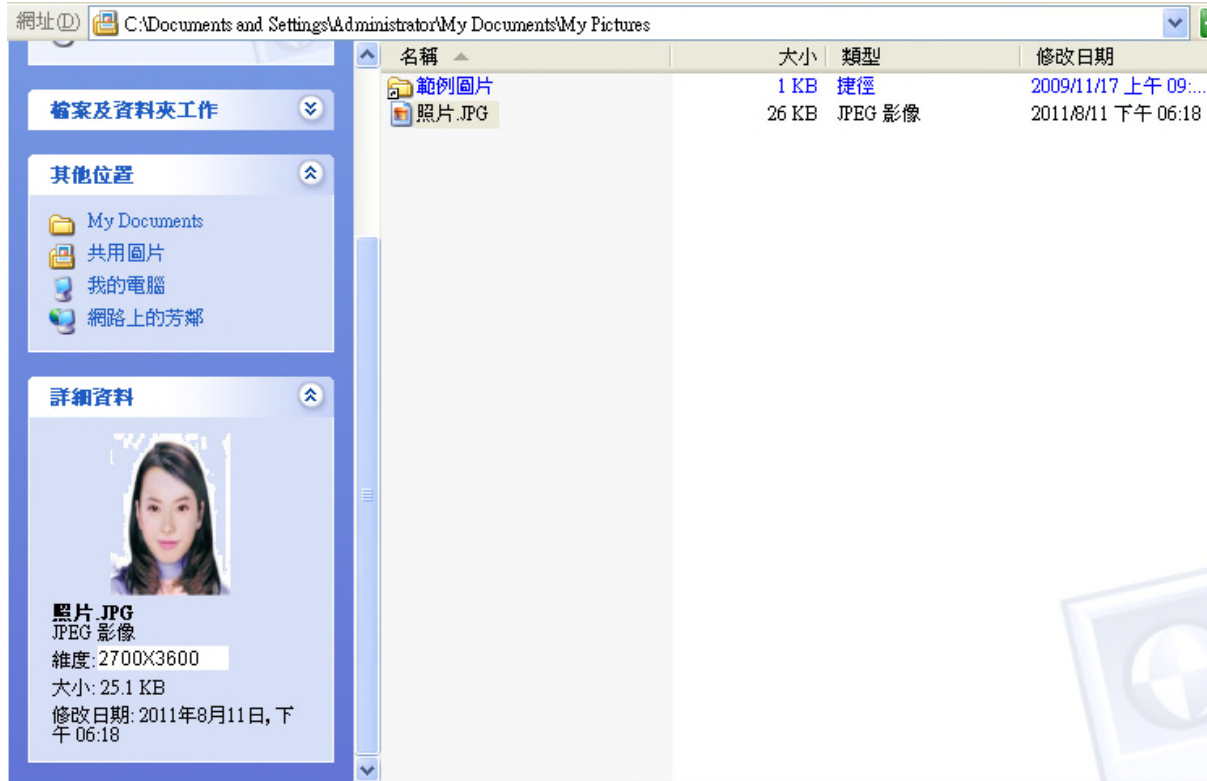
網址(D) C:\Documents and Settings\Administrator\My Documents\My Pictures

檔案及資料夾工作

其他位置

My Documents
共用圖片
我的電腦
網路上的芳鄰

詳細資料

照片.JPG
JPEG 影像
維度: 2700X3600
大小: 25.1 KB
修改日期: 2011年8月11日, 下午 06:18

| 名稱 | 大小 | 類型 | 修改日期 |
|---|---|---|---|
| 範例圖片 | 1 KB | 捷徑 | 2009/11/17 上午 09:... |
| 照片.JPG | 26 KB | JPEG 影像 | 2011/8/11 下午 06:18 |